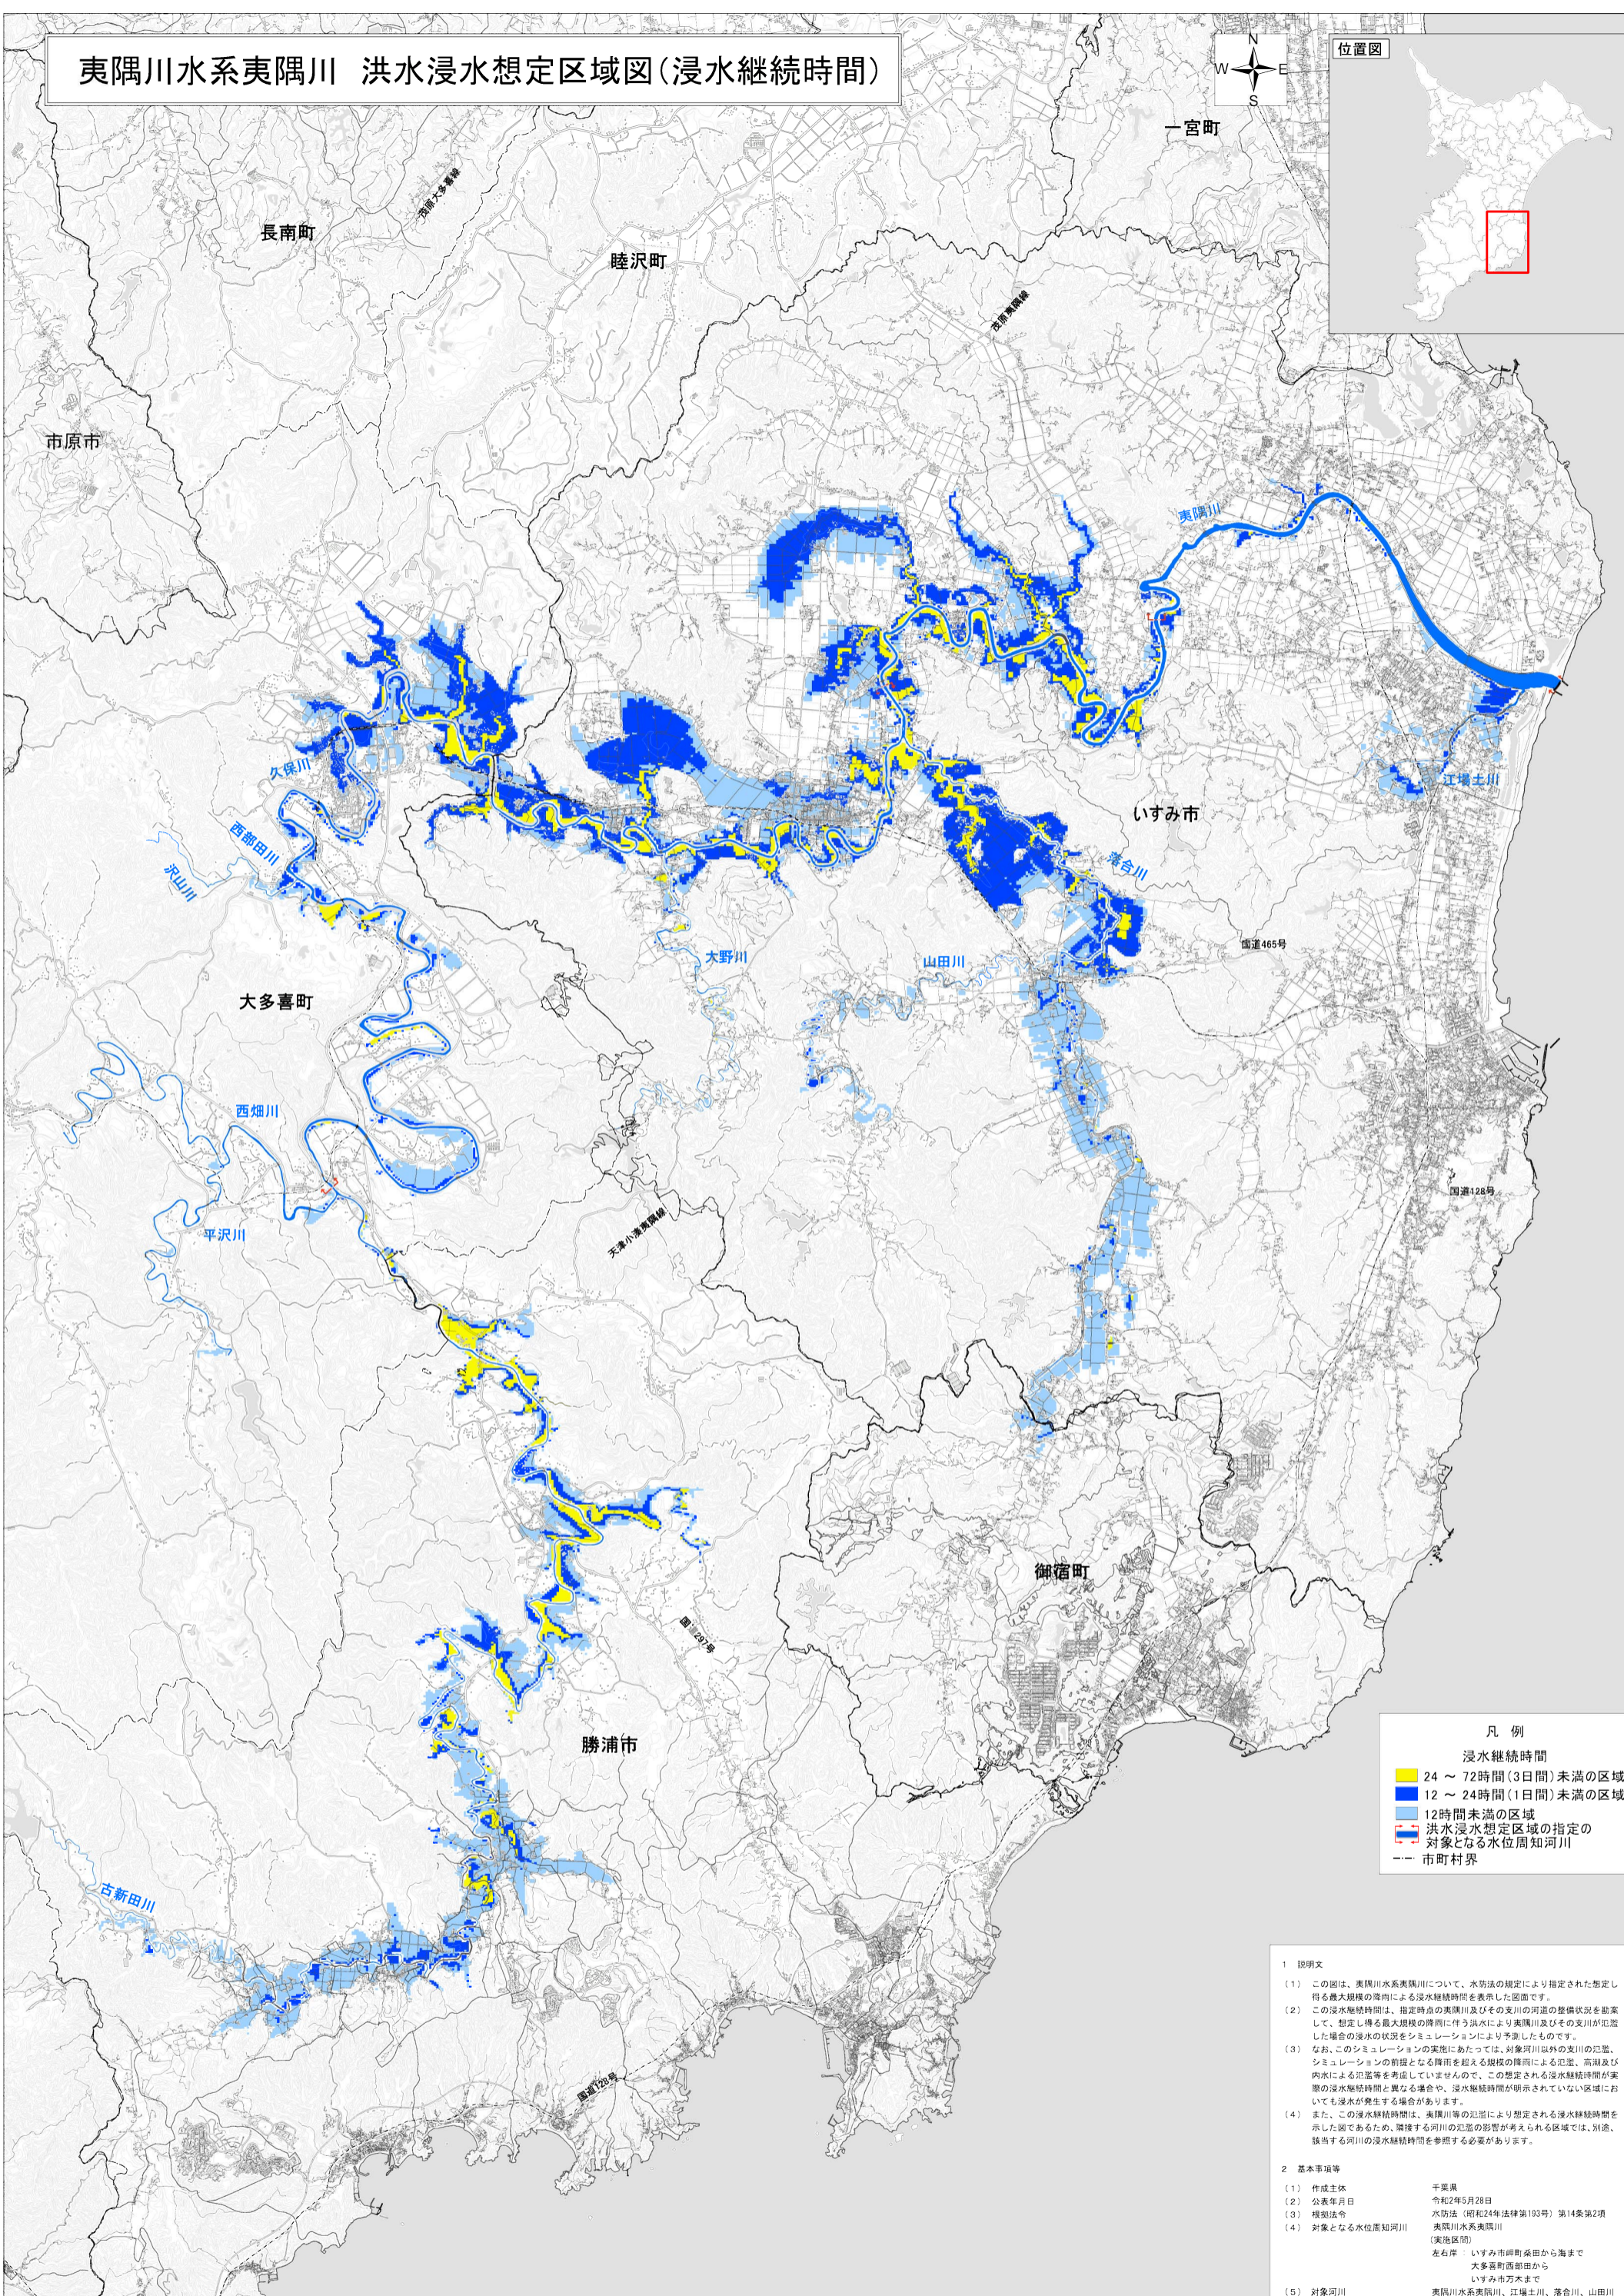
夷隅川水系夷隅川　洪水浸水想定区域図（浸水継続時間）

N
W E
S

位置図

一宮町
長南町
睦沢町
茂原大多喜線
茂原夷隅線
市原市
夷隅川
久保川
西部田川
沢山川
いすみ市
江場土川
落合川
大野川
山田川
国道465号
大多喜町
西畑川
平沢川
天津小湊夷隅線
国道128号
国道297号
御宿町
勝浦市
古新田川
国道128号

凡　例
浸水継続時間
24 ～ 72時間（3日間）未満の区域
12 ～ 24時間（1日間）未満の区域
12時間未満の区域
洪水浸水想定区域の指定の対象となる水位周知河川
市町村界

1　説明文
（1）　この図は、夷隅川水系夷隅川について、水防法の規定により指定された想定し得る最大規模の降雨による浸水継続時間を表示した図面です。
（2）　この浸水継続時間は、指定時点の夷隅川及びその支川の河道の整備状況を勘案して、想定し得る最大規模の降雨に伴う洪水により夷隅川及びその支川が氾濫した場合の浸水の状況をシミュレーションにより予測したものです。
（3）　なお、このシミュレーションの実施にあたっては、対象河川以外の支川の氾濫、シミュレーションの前提となる降雨を超える規模の降雨による氾濫、高潮及び内水による氾濫等を考慮していませんので、この想定される浸水継続時間が実際の浸水継続時間と異なる場合や、浸水継続時間が明示されていない区域においても浸水が発生する場合があります。
（4）　また、この浸水継続時間は、夷隅川等の氾濫により想定される浸水継続時間を示した図であるため、隣接する河川の氾濫の影響が考えられる区域では、別途、該当する河川の浸水継続時間を参照する必要があります。

2　基本事項等
（1）　作成主体　千葉県
（2）　公表年月日　令和2年5月28日
（3）　根拠法令　水防法（昭和24年法律第193号）第14条第2項
（4）　対象となる水位周知河川　夷隅川水系夷隅川
（実施区間）
左右岸　いすみ市岬町桑田から海まで
大多喜町西部田から
いすみ市万木まで
（5）　対象河川　夷隅川水系夷隅川、江場土川、落合川、山田川